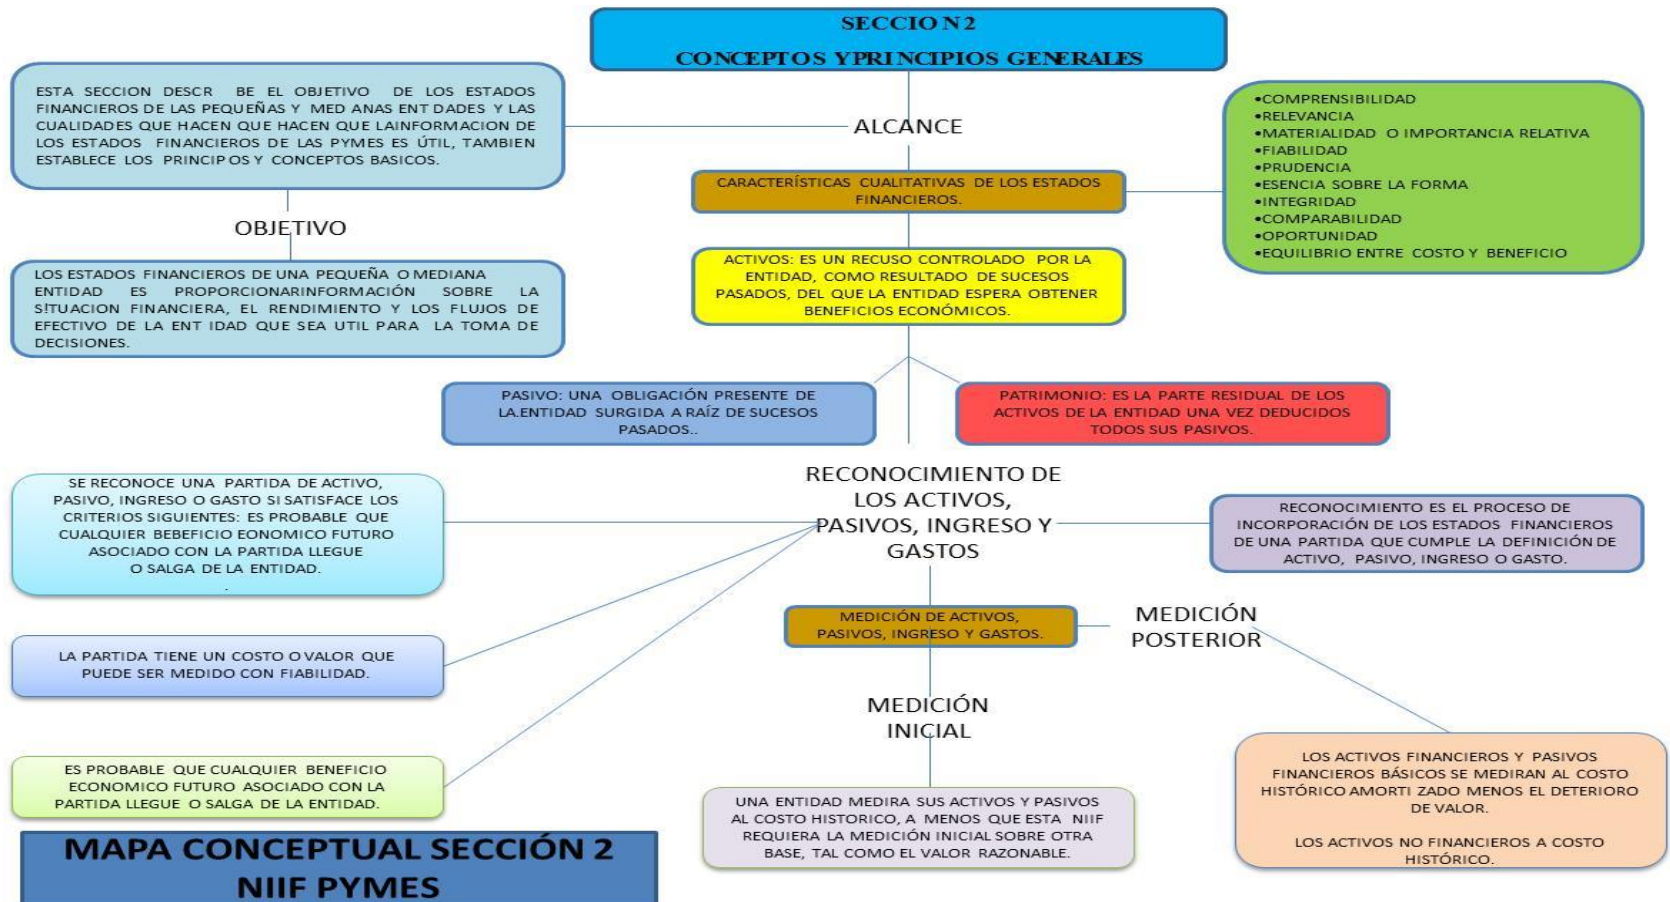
SECCIO N 2

CONCEPTOS YPRINCIPIOS GENERALES

ESTA SECCION DESCR BE EL OBJETIVO DE LOS ESTADOS FINANCIEROS DE LAS PEQUEÑAS Y MED ANAS ENT DADES Y LAS CUALIDADES QUE HACEN QUE HACEN QUE LAINFORMACION DE LOS ESTADOS FINANCIEROS DE LAS PYMES ES ÚTIL, TAMBIEN ESTABLECE LOS PRINCIP OS Y CONCEPTOS BASICOS.

ALCANCE

•COMPRENSIBILIDAD
•RELEVANCIA
•MATERIALIDAD O IMPORTANCIA RELATIVA
•FIABILIDAD
•PRUDENCIA
•ESENCIA SOBRE LA FORMA
•INTEGRIDAD
•COMPARABILIDAD
•OPORTUNIDAD
•EQUILIBRIO ENTRE COSTO Y BENEFICIO

CARACTERÍSTICAS CUALITATIVAS DE LOS ESTADOS FINANCIEROS.

OBJETIVO

LOS ESTADOS FINANCIEROS DE UNA PEQUEÑA O MEDIANA ENTIDAD ES PROPORCIONARINFORMACIÓN SOBRE LA SITUACION FINANCIERA, EL RENDIMIENTO Y LOS FLUJOS DE EFECTIVO DE LA ENT IDAD QUE SEA UTIL PARA LA TOMA DE DECISIONES.

ACTIVOS: ES UN RECUSO CONTROLADO POR LA ENTIDAD, COMO RESULTADO DE SUCESOS PASADOS, DEL QUE LA ENTIDAD ESPERA OBTENER BENEFICIOS ECONÓMICOS.

PASIVO: UNA OBLIGACIÓN PRESENTE DE LA.ENTIDAD SURGIDA A RAÍZ DE SUCESOS PASADOS..

PATRIMONIO: ES LA PARTE RESIDUAL DE LOS ACTIVOS DE LA ENTIDAD UNA VEZ DEDUCIDOS TODOS SUS PASIVOS.

SE RECONOCE UNA PARTIDA DE ACTIVO, PASIVO, INGRESO O GASTO SI SATISFACE LOS CRITERIOS SIGUIENTES: ES PROBABLE QUE CUALQUIER BEBEFICIO EONOMICO FUTURO ASOCIADO CON LA PARTIDA LLEGUE O SALGA DE LA ENTIDAD.

RECONOCIMIENTO DE LOS ACTIVOS, PASIVOS, INGRESO Y GASTOS

RECONOCIMIENTO ES EL PROCESO DE INCORPORACIÓN DE LOS ESTADOS FINANCIEROS DE UNA PARTIDA QUE CUMPLE LA DEFINICIÓN DE ACTIVO, PASIVO, INGRESO O GASTO.

MEDICIÓN DE ACTIVOS, PASIVOS, INGRESO Y GASTOS.

MEDICIÓN POSTERIOR

LA PARTIDA TIENE UN COSTO O VALOR QUE PUEDE SER MEDIDO CON FIABILIDAD.

MEDICIÓN INICIAL

ES PROBABLE QUE CUALQUIER BENEFICIO ECONOMICO FUTURO ASOCIADO CON LA PARTIDA LLEGUE O SALGA DE LA ENTIDAD.

UNA ENTIDAD MEDIRA SUS ACTIVOS Y PASIVOS AL COSTO HISTORICO, A MENOS QUE ESTA NIIF REQUIERA LA MEDICIÓN INICIAL SOBRE OTRA BASE, TAL COMO EL VALOR RAZONABLE.

LOS ACTIVOS FINANCIEROS Y PASIVOS FINANCIEROS BÁSICOS SE MEDIRAN AL COSTO HISTÓRICO AMORTI ZADO MENOS EL DETERIORO DE VALOR.

LOS ACTIVOS NO FINANCIEROS A COSTO HISTÓRICO.

MAPA CONCEPTUAL SECCIÓN 2
NIIF PYMES